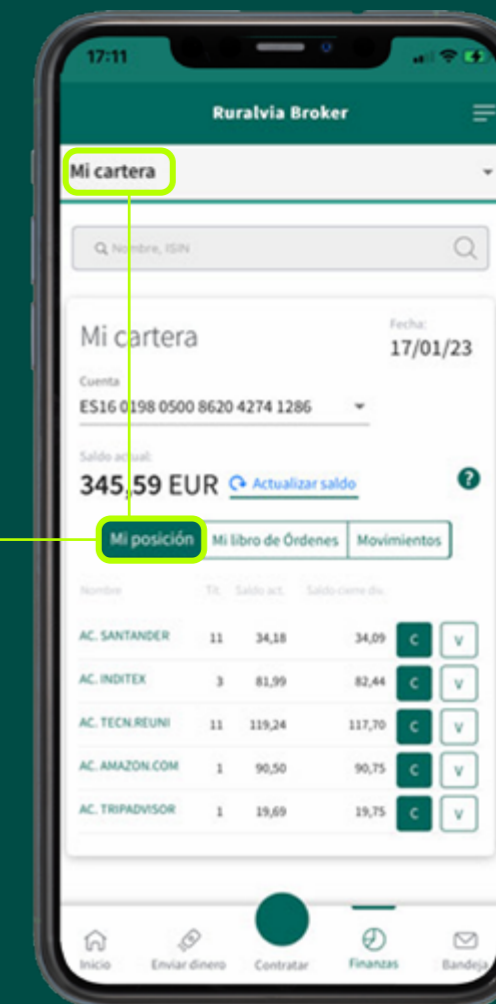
17:11

Ruralvia Broker

Mi cartera

Nombre, ISIN

Mi cartera

Fecha:
17/01/23

Cuenta
ES16 0198 0500 8620 4274 1286

Saldo actual:
345,59 EUR Actualizar saldo

?

Mi posición | Mi libro de Órdenes | Movimientos

| Nombre | Tít. | Saldo act. | Saldo cierre día | | |
|---|---|---|---|---|---|
| AC. SANTANDER | 11 | 34,18 | 34,09 | C | V |
| AC. INDITEX | 3 | 81,99 | 82,44 | C | V |
| AC. TECN.REUNI | 11 | 119,24 | 117,70 | C | V |
| AC. AMAZON.COM | 1 | 90,50 | 90,75 | C | V |
| AC. TRIPADVISOR | 1 | 19,69 | 19,75 | C | V |

Inicio
Enviar dinero
Contratar
Finanzas
Bandeja